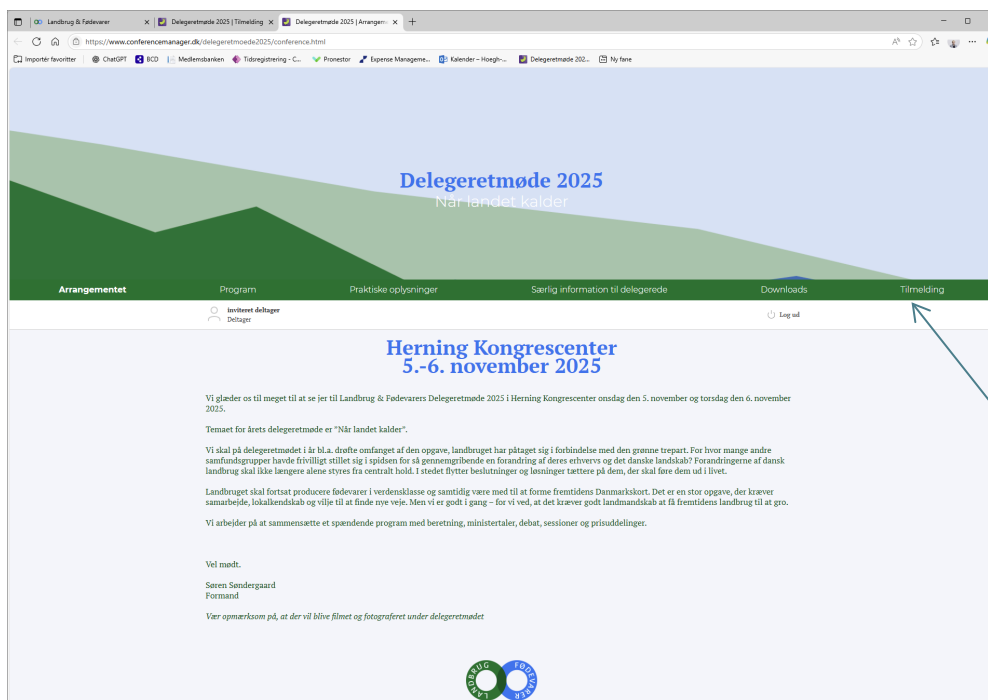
Landbrug & Fødevarer | Delegeretmøde 2025 | Tilmelding | Delegeretmøde 2025 | Arrangem...

https://www.conferencemanager.dk/delegeretmoede2025/conference.html

Importér favoritter | ChatGPT | BCD | Medlemsbanken | Tidsregistrering - C... | Pronestor | Expense Manageme... | Kalender – Hoegh-... | Delegeretmøde 202... | Ny fane

Delegeretmøde 2025
Når landet kalder

Arrangementet | Program | Praktiske oplysninger | Særlig information til delegerede | Downloads | Tilmelding

inviteret deltager
Deltager

Log ud

Herning Kongrescenter
5.-6. november 2025

Vi glæder os til meget til at se jer til Landbrug & Fødevarers Delegeretmøde 2025 i Herning Kongrescenter onsdag den 5. november og torsdag den 6. november 2025.

Temaet for årets delegeretmøde er "Når landet kalder".

Vi skal på delegeretmødet i år bl.a. drøfte omfanget af den opgave, landbruget har påtaget sig i forbindelse med den grønne trepart. For hvor mange andre samfundsgrupper havde frivilligt stillet sig i spidsen for så gennemgribende en forandring af deres erhvervs og det danske landskab? Forandringerne af dansk landbrug skal ikke længere alene styres fra centralt hold. I stedet flytter beslutninger og løsninger tættere på dem, der skal føre dem ud i livet.

Landbruget skal fortsat producere fødevarer i verdensklasse og samtidig være med til at forme fremtidens Danmarkskort. Det er en stor opgave, der kræver samarbejde, lokalkendskab og vilje til at finde nye veje. Men vi er godt i gang – for vi ved, at det kræver godt landmandskab at få fremtidens landbrug til at gro.

Vi arbejder på at sammensætte et spændende program med beretning, ministertaler, debat, sessioner og prisuddelinger.

Vel mødt.

Søren Søndergaard
Formand

Vær opmærksom på, at der vil blive filmet og fotograferet under delegeretmødet

LANDBRUG FØDEVARER